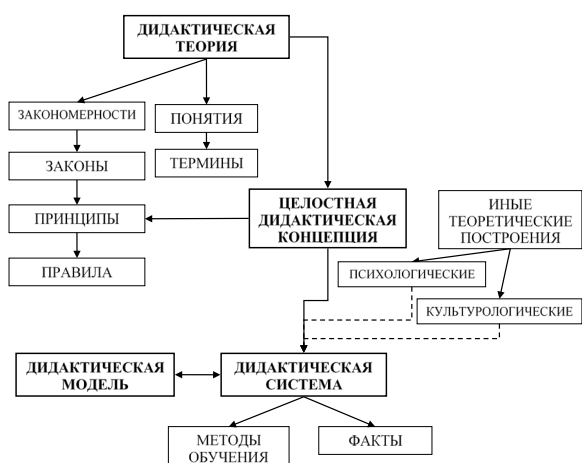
ДИДАКТИЧЕСКАЯ ТЕОРИЯ

ЗАКОНОМЕРНОСТИ

ПОНЯТИЯ

ЗАКОНЫ

ТЕРМИНЫ

ПРИНЦИПЫ

ЦЕЛОСТНАЯ ДИДАКТИЧЕСКАЯ КОНЦЕПЦИЯ

ИНЫЕ ТЕОРЕТИЧЕСКИЕ ПОСТРОЕНИЯ

ПРАВИЛА

ПСИХОЛОГИЧЕСКИЕ

КУЛЬТУРОЛОГИЧЕСКИЕ

ДИДАКТИЧЕСКАЯ МОДЕЛЬ

ДИДАКТИЧЕСКАЯ СИСТЕМА

МЕТОДЫ ОБУЧЕНИЯ

ФАКТЫ